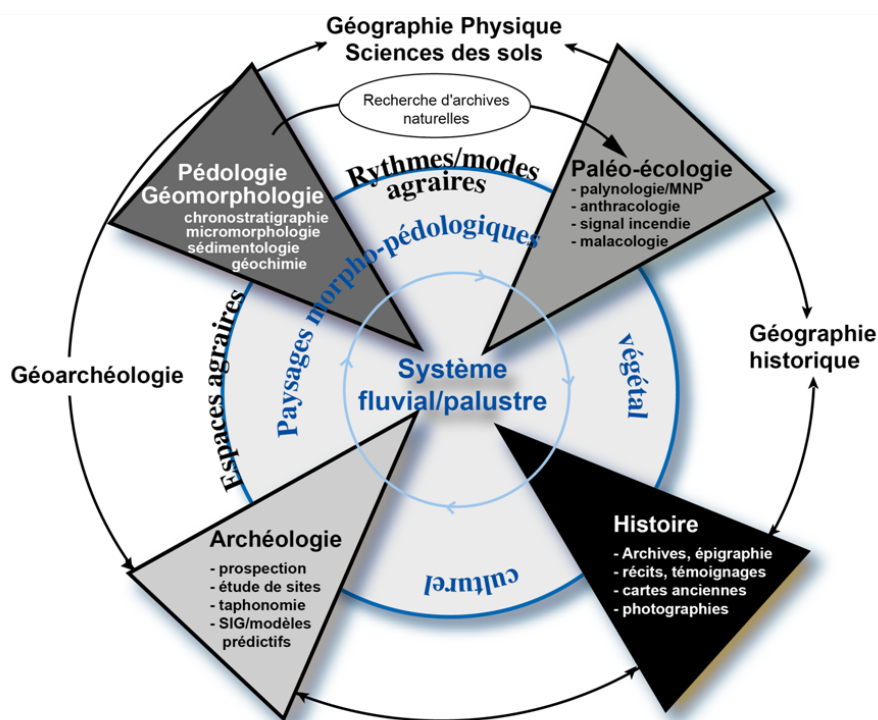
Géographie Physique
Sciences des sols

Recherche d'archives naturelles

Pédologie
Géomorphologie
chronostratigraphie
micromorphologie
sédimentologie
géochimie

Paléo-écologie
- palynologie/MNP
- anthracologie
- signal incendie
- malacologie

Rythmes/modes agraires

Paysages morpho-pédologiques

Espaces agraires

Géoarchéologie

Système fluvial/palustre

végétal

Géographie historique

culturel

Archéologie
- prospection
- étude de sites
- taphonomie
- SIG/modèles prédictifs

Histoire
- Archives, épigraphie
- récits, témoignages
- cartes anciennes
- photographies